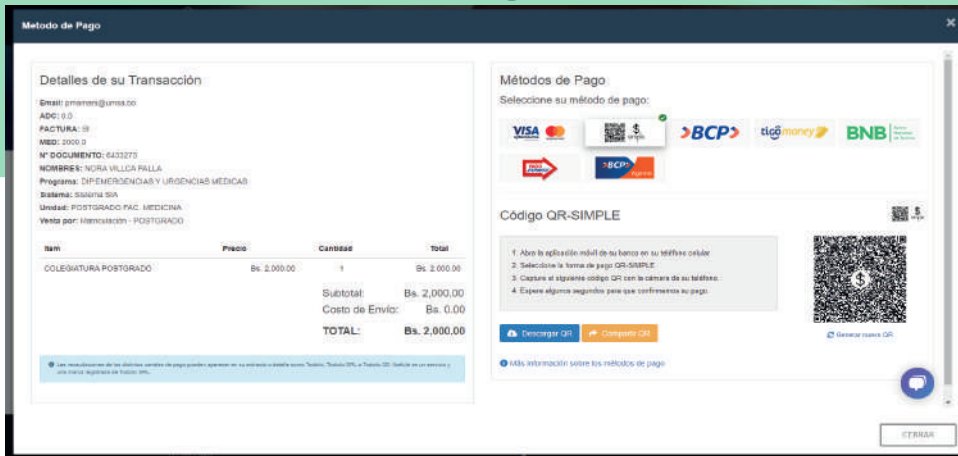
Metodo de Pago

×

Detalles de su Transacción

Email: pmamani@umsa.bo
ADC: 0.0
FACTURA: SI
MED: 2000.0
Nº DOCUMENTO: 6433273
NOMBRES: NORA VILLCA PALLA
Programa: DIP.EMERGENCIAS Y URGENCIAS MÉDICAS
Sistema: Sistema SIA
Unidad: POSTGRADO FAC. MEDICINA
Venta por: Matriculación - POSTGRADO

| Item | Precio | Cantidad | Total |
|---|---|---|---|
| COLEGIATURA POSTGRADO | Bs. 2,000.00 | 1 | Bs. 2,000.00 |

Subtotal: Bs. 2,000.00
Costo de Envío: Bs. 0.00
TOTAL: Bs. 2,000.00

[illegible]

Métodos de Pago
Seleccione su método de pago:

VISA

BCP

tigo money

BNB

BCP

Código QR-SIMPLE

1. Abra la aplicación móvil de su banco en su teléfono celular
2. Seleccione la forma de pago QR-SIMPLE
3. Capture el siguiente código QR con la cámara de su teléfono
4. Espere algunos segundos para que confirmemos su pago

Descargar QR
Compartir QR

Generar nuevo QR

Más información sobre los métodos de pago

CERRAR